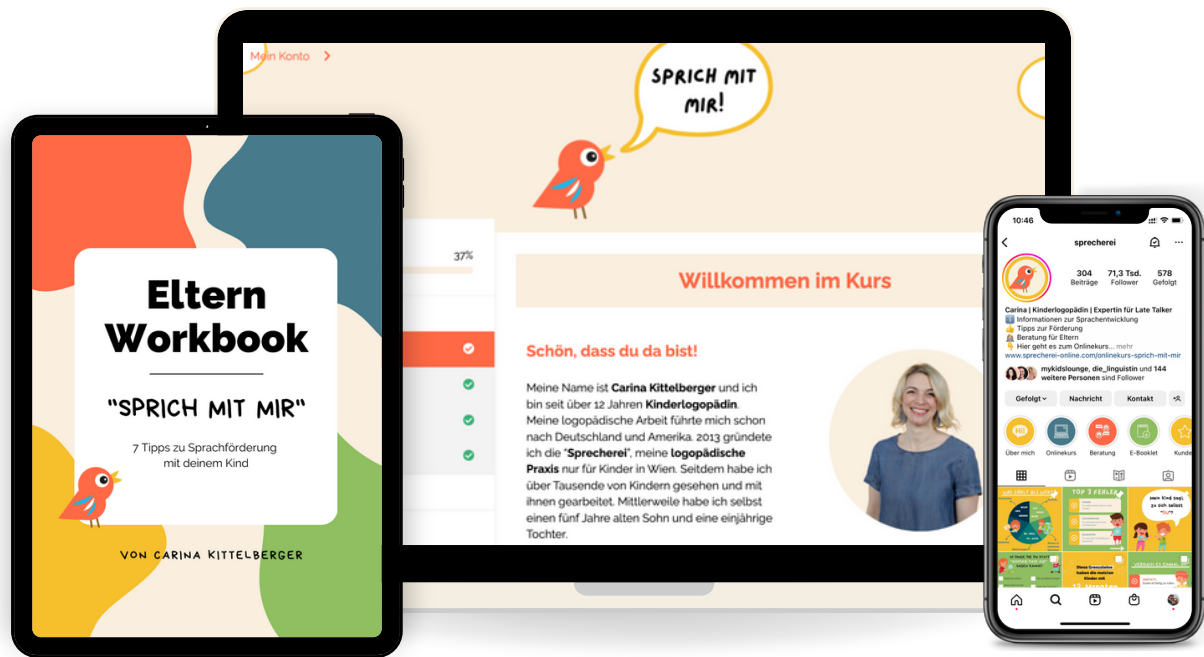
Mein Konto >

SPRICH MIT MIR!

37%

Willkommen im Kurs

Schön, dass du da bist!

Meine Name ist **Carina Kittelberger** und ich bin seit über 12 Jahren **Kinderlogopädin**. Meine logopädische Arbeit führte mich schon nach Deutschland und Amerika. 2013 gründete ich die "**Sprecherei**", meine **logopädische Praxis** nur für Kinder in Wien. Seitdem habe ich über Tausende von Kindern gesehen und mit ihnen gearbeitet. Mittlerweile habe ich selbst einen fünf Jahre alten Sohn und eine einjährige Tochter.

Eltern Workbook

"SPRICH MIT MIR"

7 Tipps zu Sprachförderung mit deinem Kind

VON CARINA KITTELBERGER

10:46

sprecherei

304 Beiträge
71,3 Tsd. Follower
578 Gefolgt

Carina | Kinderlogopädin | Expertin für Late Talker
Informationen zur Sprachentwicklung
Tipps zur Förderung
Beratung für Eltern
Hier geht es zum Onlinekurs... mehr
www.sprecherei-online.com/onlinekurs-sprich-mit-mir

mykidslounge, die_linguistin und 144 weitere Personen sind Follower

Gefolgt
Nachricht
Kontakt

Über mich
Onlinekurs
Beratung
E-Booklet
Kunde

TOP 3 FEHLER

Mein Kind sagt zu sich selbst

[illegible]